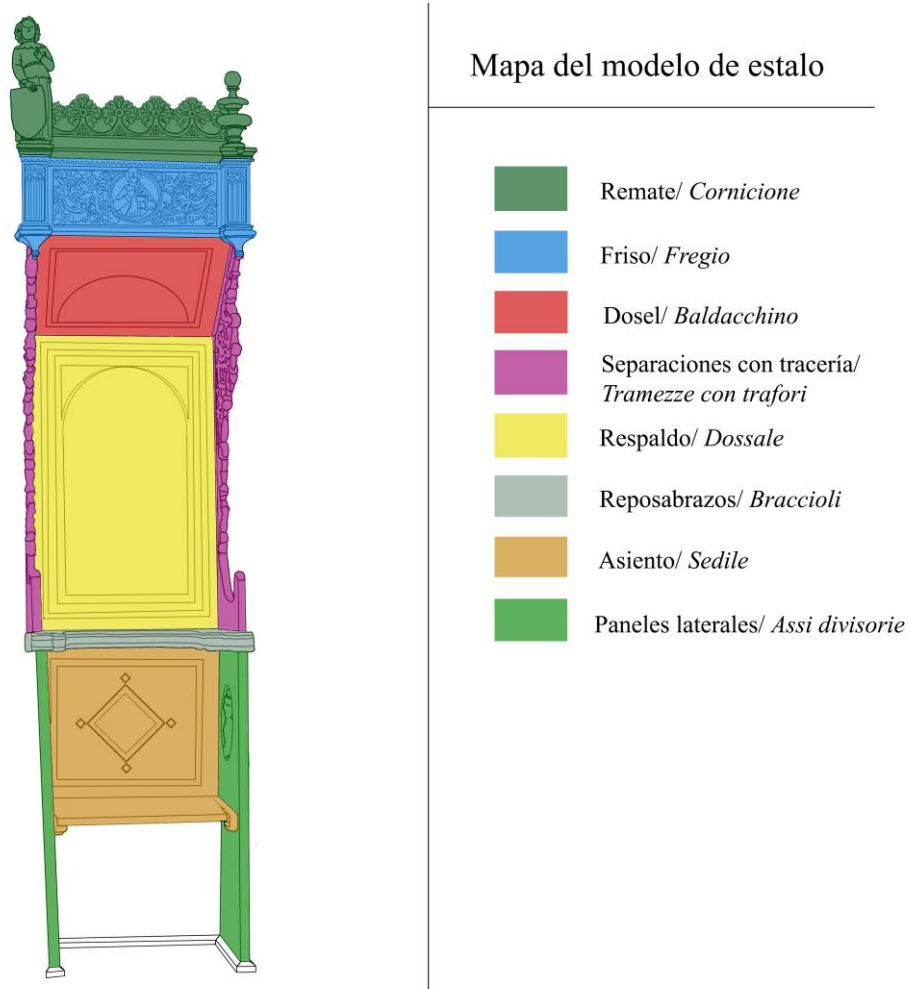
Mapa del modelo de estalo

Remate/ *Cornicione*

Friso/ *Fregio*

Dosel/ *Baldacchino*

Separaciones con tracería/ *Tramezze con trafori*

Respaldo/ *Dossale*

Reposabrazos/ *Braccioli*

Asiento/ *Sedile*

Paneles laterales/ *Assi divisorie*